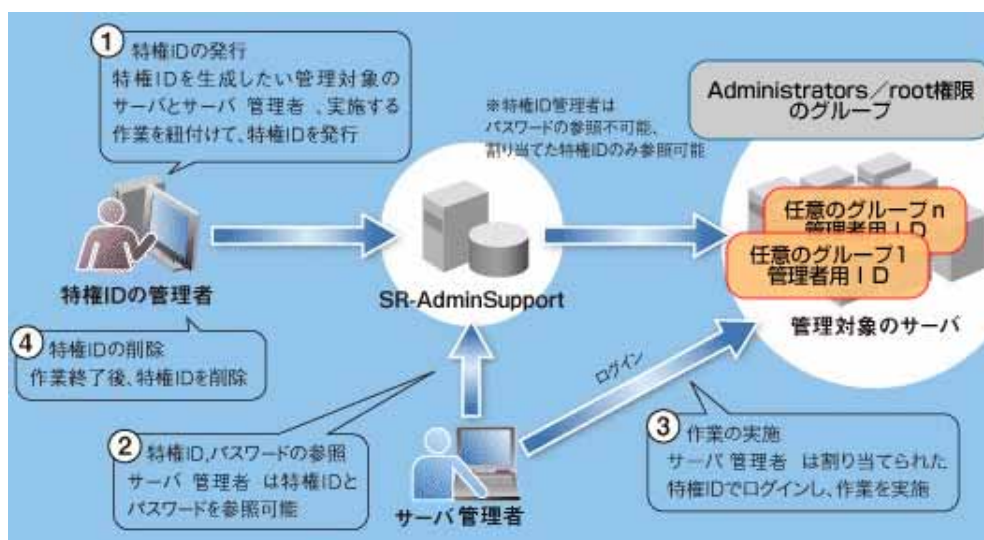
1 特権IDの発行
特権IDを生成したい管理対象のサーバとサーバ 管理者 、実施する作業を紐付けて、特権IDを発行

※特権ID管理者はパスワードの参照不可能、割り当てた特権IDのみ参照可能

Administrators／root権限のグループ

任意のグループｎ
管理者用ＩＤ

任意のグループ1
管理者用ＩＤ

特権IDの管理者

SR-AdminSupport

管理対象のサーバ

4 特権IDの削除
作業終了後、特権IDを削除

ログイン

2 特権ID,パスワードの参照
サーバ 管理者 は特権IDとパスワードを参照可能

サーバ管理者

3 作業の実施
サーバ 管理者 は割り当てられた特権IDでログインし、作業を実施